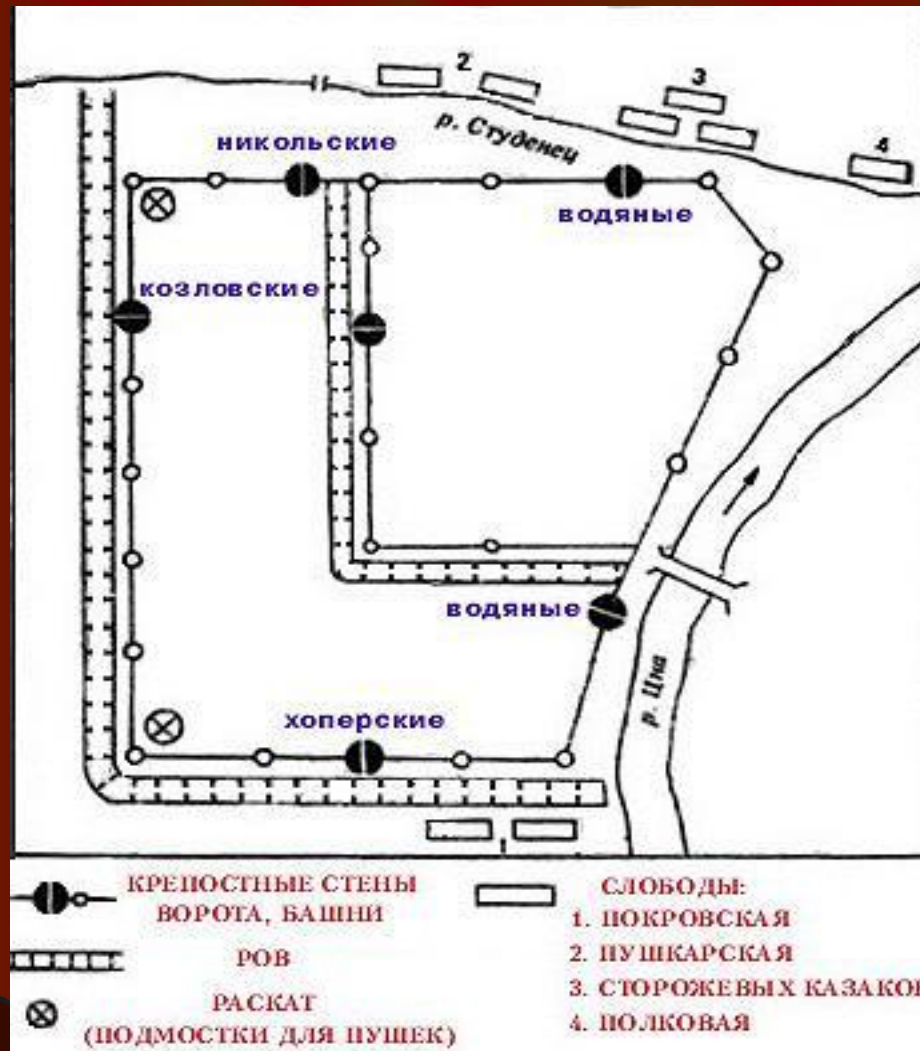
2
3
р. Студенец
4
никольские
водяные
козловские
водяные
р. Цна
хоперские
1

КРЕПОСТНЫЕ СТЕНЫ ВОРОТА, БАШНИ

РОВ

РАСКАТ (ПОДМОСТКИ ДЛЯ ПУШЕК)

СЛОБОДЫ:
1. ПОКРОВСКАЯ
2. ПУШКАРСКАЯ
3. СТОРОЖЕВЫХ КАЗАКО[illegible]
4. ПОЛКОВАЯ